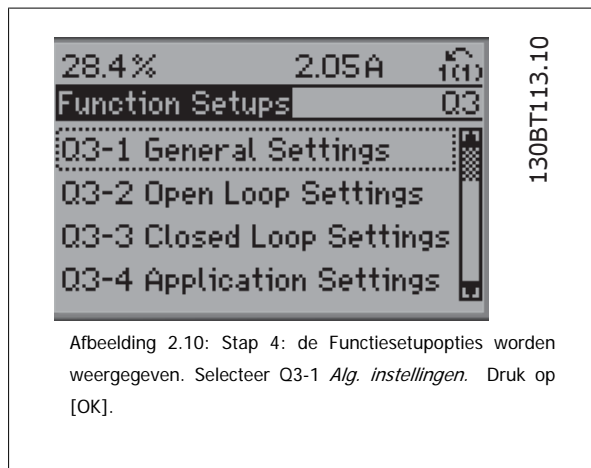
28.4% 2.05A 1(1)

Function Setups Q3

Q3-1 General Settings

Q3-2 Open Loop Settings

Q3-3 Closed Loop Settings

Q3-4 Application Settings

130BT113.10

Afbeelding 2.10: Stap 4: de Functiesetupopties worden weergegeven. Selecteer Q3-1 *Alg. instellingen.* Druk op [OK].